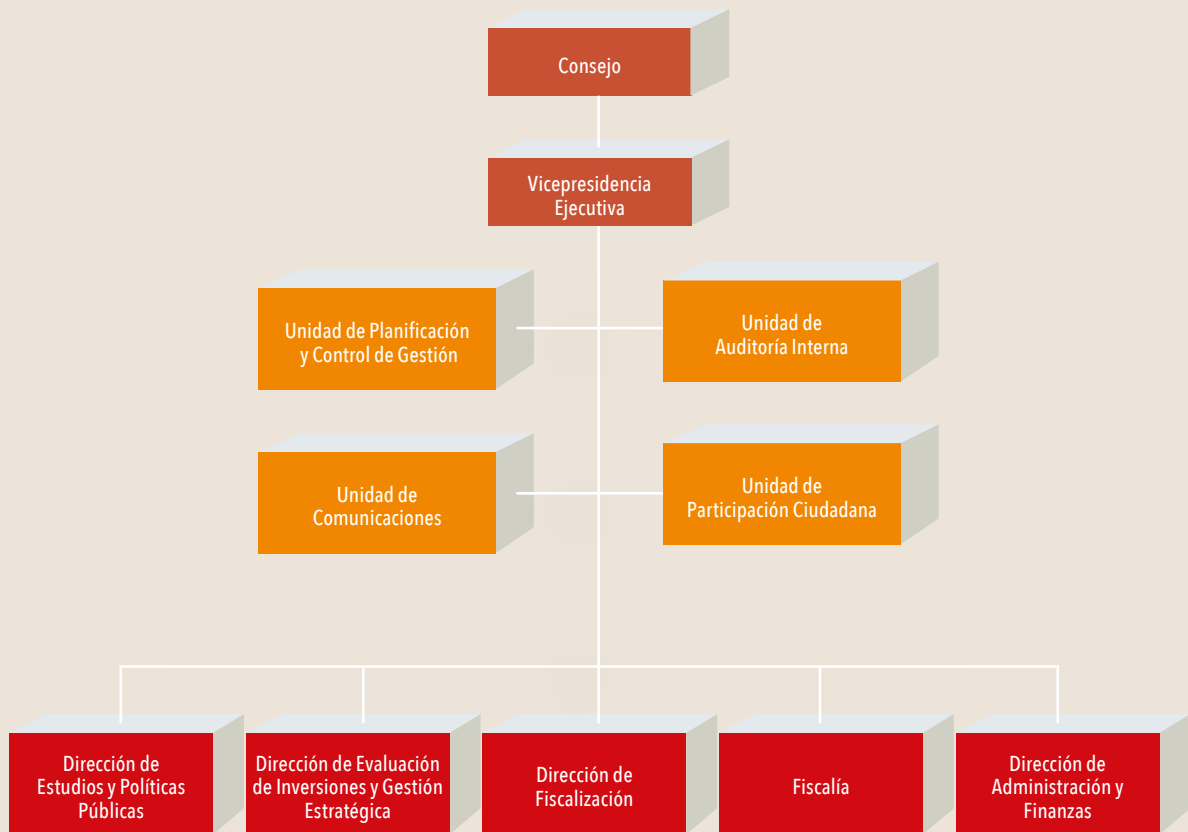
Consejo

Vicepresidencia Ejecutiva

Unidad de Planificación y Control de Gestión

Unidad de Auditoría Interna

Unidad de Comunicaciones

Unidad de Participación Ciudadana

Dirección de Estudios y Políticas Públicas

Dirección de Evaluación de Inversiones y Gestión Estratégica

Dirección de Fiscalización

Fiscalía

Dirección de Administración y Finanzas